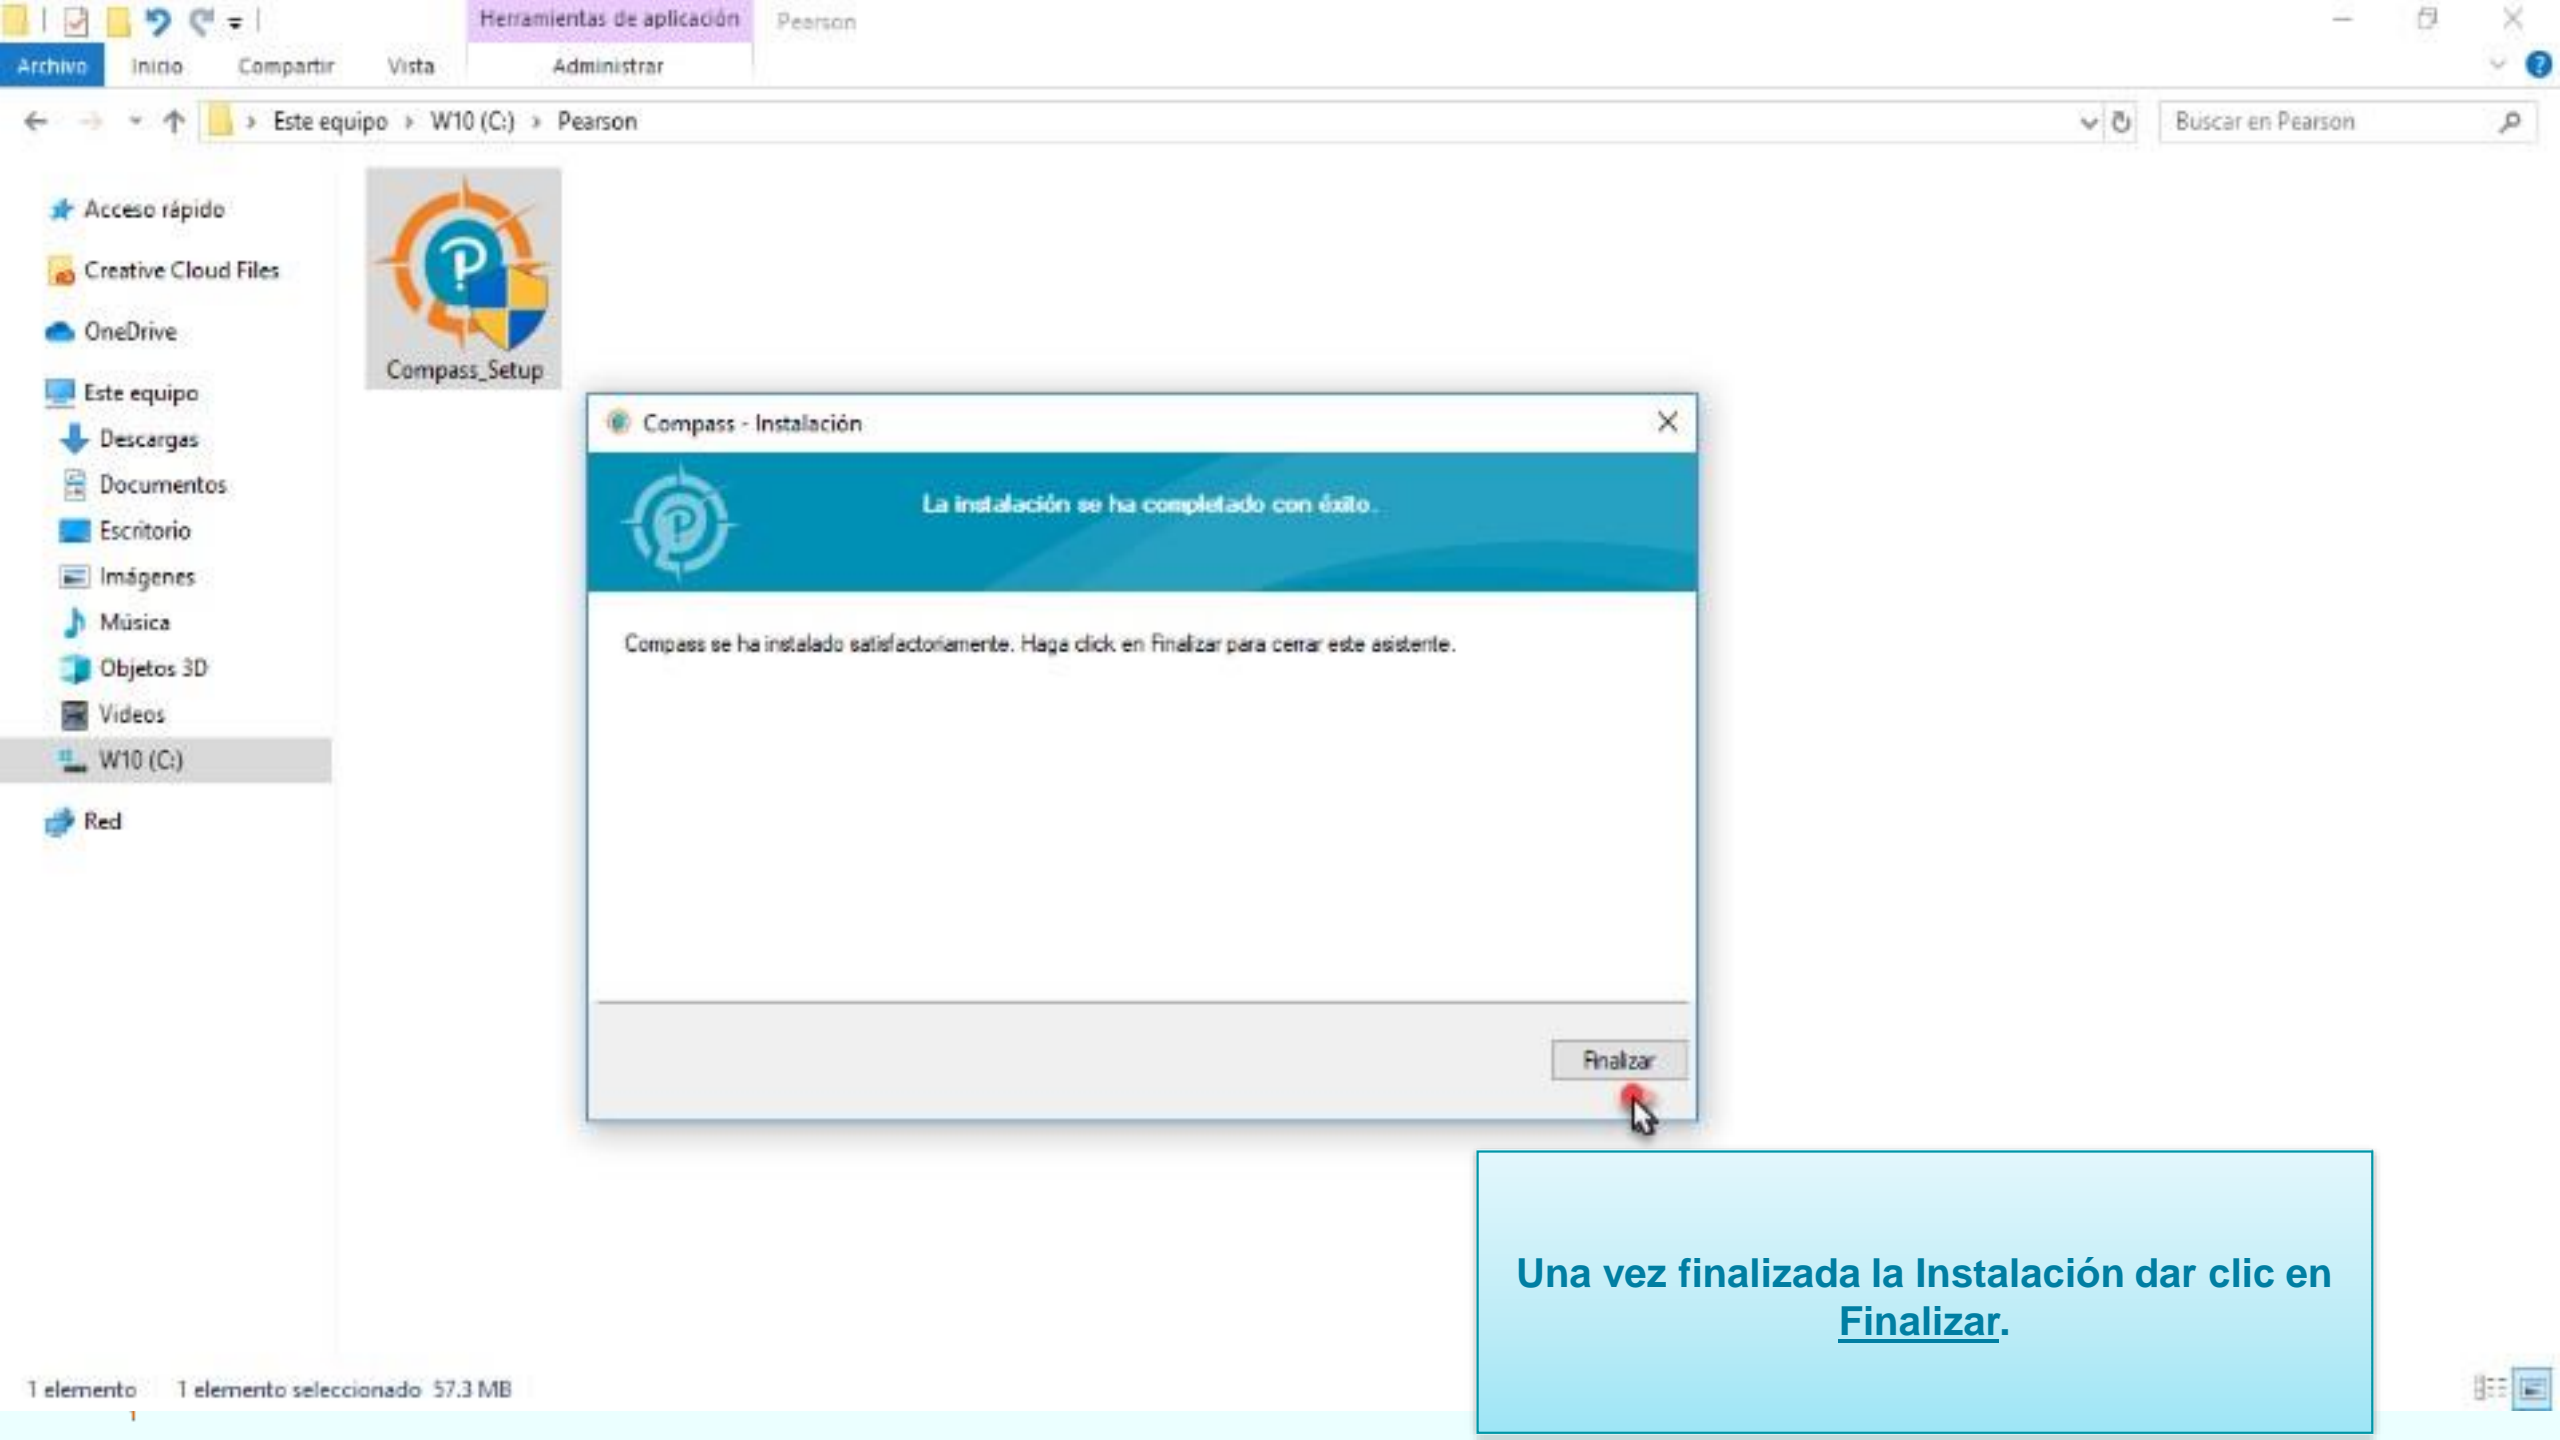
Herramientas de aplicación Pearson

Archivo Inicio Compartir Vista Administrar

Este equipo › W10 (C:) › Pearson

Buscar en Pearson

Acceso rápido
Creative Cloud Files
OneDrive
Este equipo
Descargas
Documentos
Escritorio
Imágenes
Música
Objetos 3D
Videos
W10 (C:)
Red

Compass_Setup

Compass - Instalación

La instalación se ha completado con éxito.

Compass se ha instalado satisfactoriamente. Haga click en Finalizar para cerrar este asistente.

Finalizar

Una vez finalizada la Instalación dar clic en Finalizar.

1 elemento 1 elemento seleccionado 57.3 MB